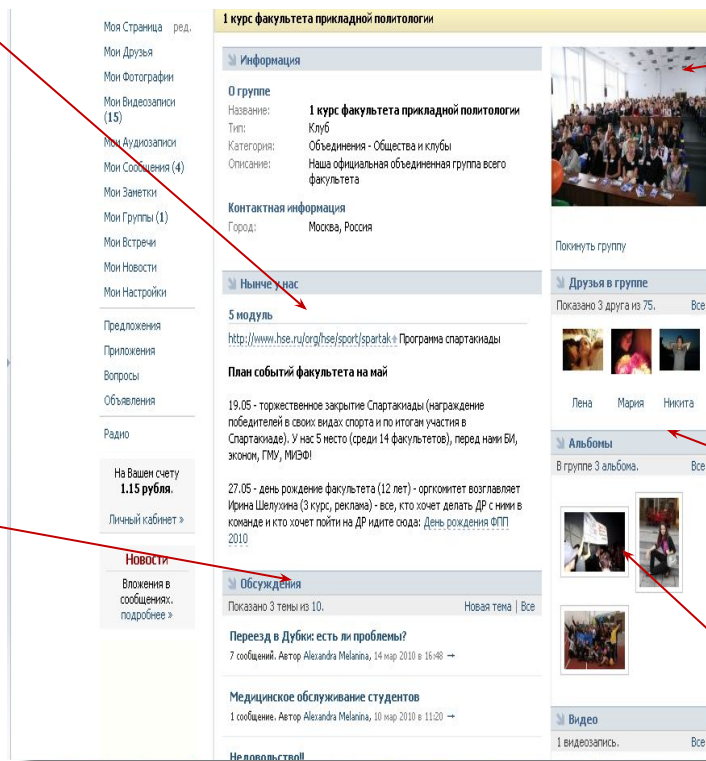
Моя Страница ред.
Мои Друзья
Мои Фотографии
Мои Видеозаписи (15)
Мои Аудиозаписи
Мои Сообщения (4)
Мои Заметки
Мои Группы (1)
Мои Встречи
Мои Новости
Мои Настройки

Предложения
Приложения
Вопросы
Объявления

Радио

На Вашем счету 1.15 рубля.

Личный кабинет »

Новости

Вложения в сообщениях. подробнее »

1 курс факультета прикладной политологии

Информация

О группе

| | |
|---|---|
| Название: | 1 курс факультета прикладной политологии |
| Тип: | Клуб |
| Категория: | Объединения - Общества и клубы |
| Описание: | Наша официальная объединенная группа всего факультета |

Контактная информация

| | |
|---|---|
| Город: | Москва, Россия |

Ныне у нас

5 модуль

http://www.hse.ru/org/hse/sport/spartak - Программа спартакиады

План событий факультета на май

19.05 - торжественное закрытие Спартакиады (награждение победителей в своих видах спорта и по итогам участия в Спартакиаде). У нас 5 место (среди 14 факультетов), перед нами БИ, эконом, ГМУ, МИЭФ!

27.05 - день рождение факультета (12 лет) - оргкомитет возглавляет Ирина Шелухина (3 курс, реклама) - все, кто хочет делать ДР с ними в команде и кто хочет пойти на ДР идите сюда: День рождения ФПП 2010

Обсуждения

Показано 3 темы из 10. Новая тема | Все

Переезд в Дубки: есть ли проблемы?
7 сообщений. Автор Alexandra Melanina, 14 мар 2010 в 16:48 →

Медицинское обслуживание студентов
1 сообщение. Автор Alexandra Melanina, 10 мар 2010 в 11:20 →

Недовольство!!

Покинуть группу

Друзья в группе

Показано 3 друга из 75. Все

Лена Мария Никита

Альбомы

В группе 3 альбома. Все

Видео

1 видеозапись. Все